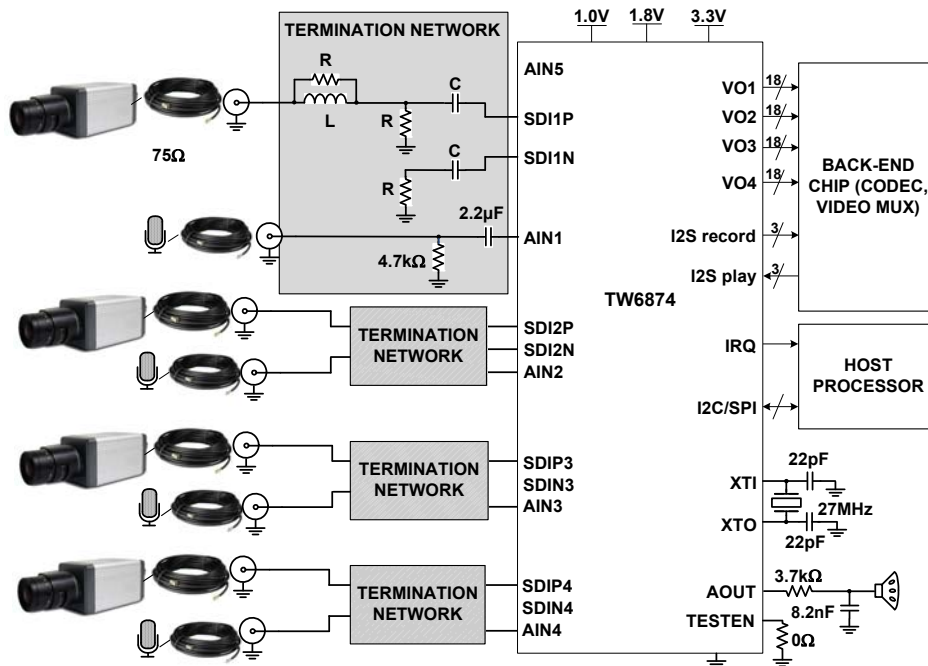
TERMINATION NETWORK

R

L

R

C

C

R

75Ω

2.2µF

4.7kΩ

1.0V 1.8V 3.3V

AIN5

SDI1P

SDI1N

AIN1

TW6874

VO1 18

VO2 18

VO3 18

VO4 18

I2S record 3

I2S play 3

BACK-END CHIP (CODEC, VIDEO MUX)

TERMINATION NETWORK

SDI2P

SDI2N

AIN2

IRQ

I2C/SPI

HOST PROCESSOR

TERMINATION NETWORK

SDIP3

SDIN3

AIN3

XTI

XTO

22pF

27MHz

22pF

TERMINATION NETWORK

SDIP4

SDIN4

AIN4

AOUT

TESTEN

3.7kΩ

8.2nF

0Ω